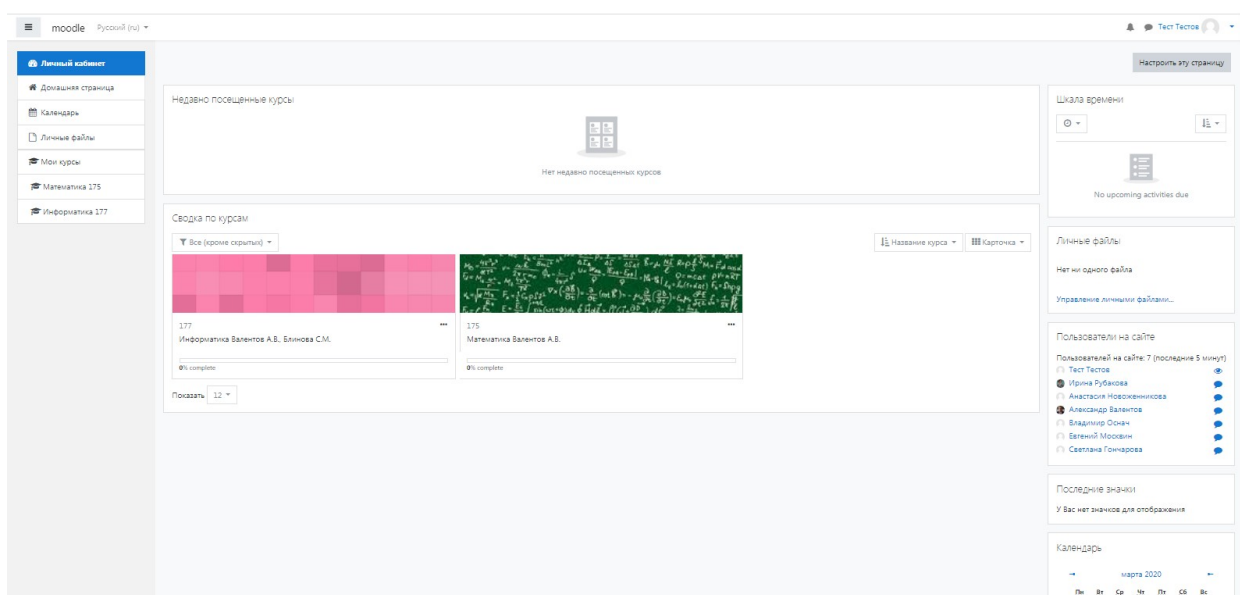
moodle Русский (ru)

Тест Тестов

Личный кабинет
Домашняя страница
Календарь
Личные файлы
Мои курсы
Математика 175
Информатика 177

Настроить эту страницу

Недавно посещенные курсы

Нет недавно посещенных курсов

Сводка по курсам

Все (кроме скрытых)

Название курса
Карточка

177
Информатика Валентов А.В., Блинова С.М.
0% complete

175
Математика Валентов А.В.
0% complete

Показать 12

Шкала времени

No upcoming activities due

Личные файлы

Нет ни одного файла

Управление личными файлами...

Пользователи на сайте

Пользователей на сайте: 7 (последние 5 минут)
Тест Тестов
Ирина Рубакова
Анастасия Новоженникова
Александр Валентов
Владимир Оснач
Евгений Москвин
Светлана Гончарова

Последние значки

У Вас нет значков для отображения

Календарь

марта 2020

Пн Вт Ср Чт Пт Сб Вс